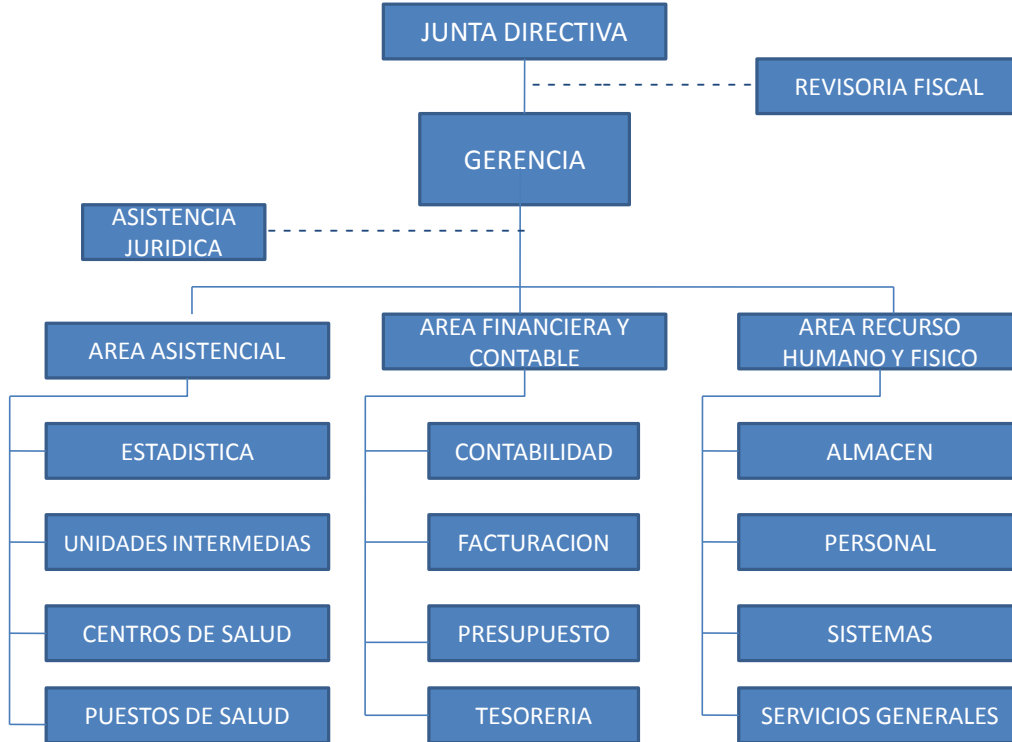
JUNTA DIRECTIVA

REVISORIA FISCAL

GERENCIA

ASISTENCIA JURIDICA

AREA ASISTENCIAL

ESTADISTICA

UNIDADES INTERMEDIAS

CENTROS DE SALUD

PUESTOS DE SALUD

AREA FINANCIERA Y CONTABLE

CONTABILIDAD

FACTURACION

PRESUPUESTO

TESORERIA

AREA RECURSO HUMANO Y FISICO

ALMACEN

PERSONAL

SISTEMAS

SERVICIOS GENERALES